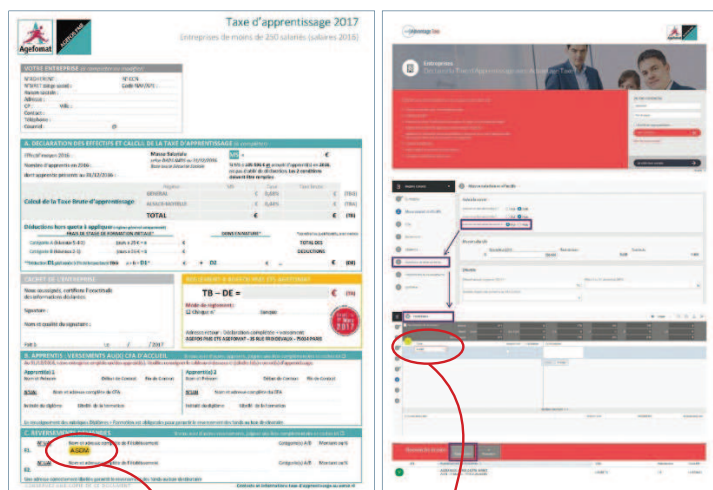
Agefomat

Taxe d'apprentissage 2017

Entreprises de moins de 250 salariés (salariés 2016)

VOTRE ENTREPRISE

A. DÉCLARATION DES EFFECTIFS ET CALCUL DE LA TAXE D'APPRENTISSAGE

Calcul de la Taxe Brute d'apprentissage

TOTAL

Déductions hors quota à appliquer

CACHET DE L'ENTREPRISE

TB – DE =

B. APPRENTIS – VERSEMENTS AU(X) CFA D'ACCUEIL

Apprenti 1

Apprenti 2

C. REVERSEMENTS

ASDM

Entreprises

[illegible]